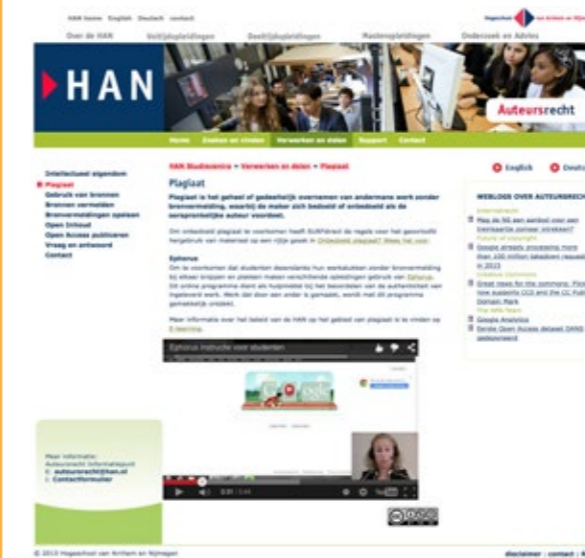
HAN home English Deutsch contact

Hogeschool van Arnhem en Nijmegen

Over de HAN Voltijdopleidingen Deeltijdopleidingen Masteropleidingen Onderzoek en Advies

HAN

Auteursrecht

Home Zoeken en vinden Verwerken en delen Support Contact

Intellectueel eigendom
Plagiaat
Gebruik van bronnen
Bronnen vermelden
Bronvermeldingen opstellen
Open Inhoud
Open Access publiceren
Vraag en antwoord
Contact

HAN Studiecentra » Verwerken en delen » Plagiaat

English Deutsch

Plagiaat

Plagiaat is het geheel of gedeeltelijk overnemen van andermans werk zonder bronvermelding, waarbij de maker zich bedoeld of onbedoeld als de oorspronkelijke auteur voordoet.

Om onbedoeld plagiaat te voorkomen heeft SURFdirect de regels voor het gecorrect hergebruik van materiaal op een rijtje gezet in Onbedoeld plagiaat? Weet het voor.

Ephorus
Om te voorkomen dat studenten desondanks hun werkstukken zonder bronvermelding bij elkaar knippen en plakken maken verschillende opleidingen gebruik van Ephorus. Dit online programma dient als hulpmiddel bij het beoordelen van de authenticiteit van ingeleverd werk. Werk dat door een ander is gemaakt, wordt met dit programma gemakkelijk ontdekt.

Meer informatie over het beleid van de HAN op het gebied van plagiaat is te vinden op E-learning.

Ephorus instructie voor studenten

0:31 / 3:44

WEBLOGS OVER AUTEURSRECHT

Internetrecht
Play de NS een wetbod voor een toekbare zomaar intrekken?
Future of copyright
Google already processing more than 100 million takedown requests in 2013
Creative Commons
Great news for the commons: Flickr now supports CC0 and the CC Public Domain Mark
The Ahh Team
Google Analytics
Eerste Open Access dataset DANS gedeponeerd

Meer informatie:
Auteursrecht Informatiepunt
E: auteursrecht@han.nl
I: Contactformulier

© 2013 Hogeschool van Arnhem en Nijmegen

disclaimer | contact | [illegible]